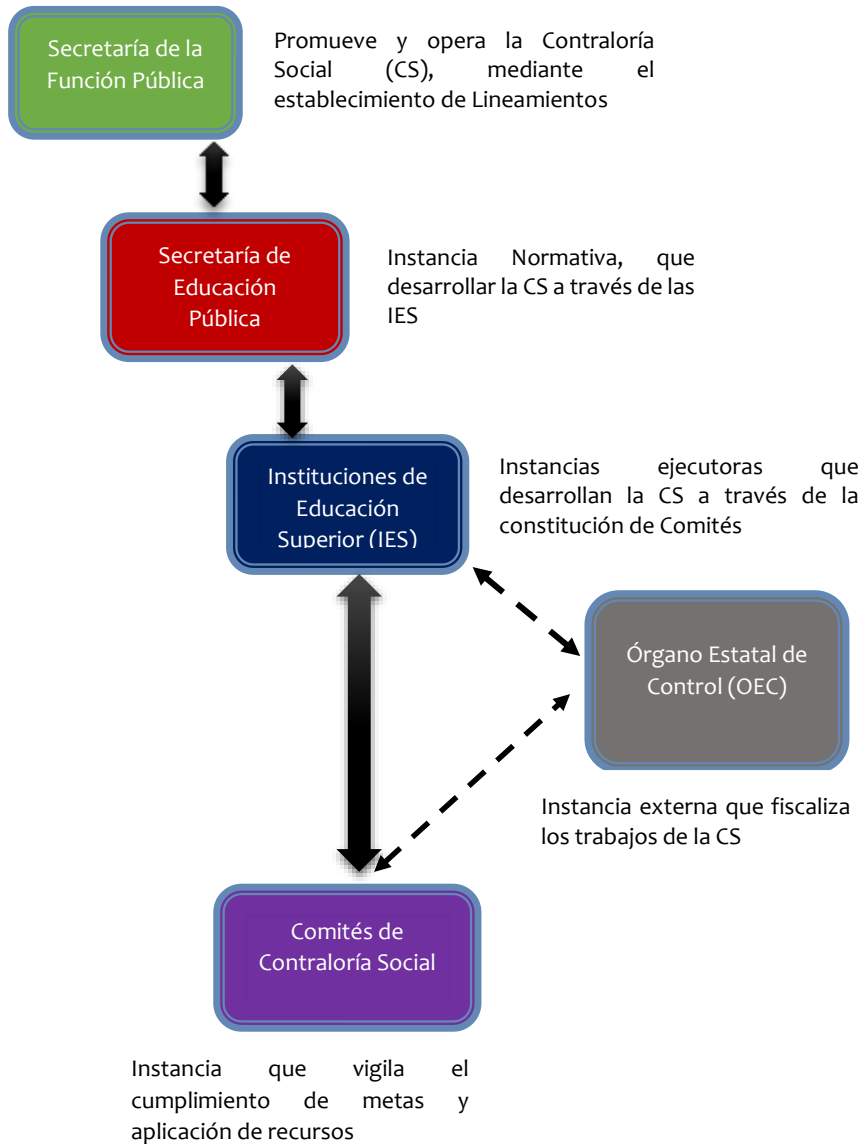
Secretaría de la Función Pública

Promueve y opera la Contraloría Social (CS), mediante el establecimiento de Lineamientos

Secretaría de Educación Pública

Instancia Normativa, que desarrollar la CS a través de las IES

Instituciones de Educación Superior (IES)

Instancias ejecutoras que desarrollan la CS a través de la constitución de Comités

Órgano Estatal de Control (OEC)

Instancia externa que fiscaliza los trabajos de la CS

Comités de Contraloría Social

Instancia que vigila el cumplimiento de metas y aplicación de recursos